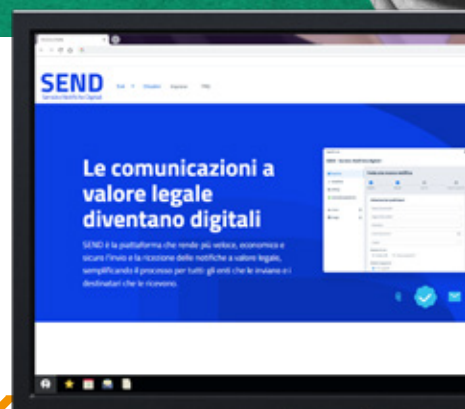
SEND
Servizio Notifiche Digitali

Le comunicazioni a valore legale diventano digitali

SEND è la piattaforma che rende più veloce, economico e sicuro l'invio e la ricezione delle notifiche a valore legale, semplificando il processo per tutti: gli enti che le inviano e i destinatari che le ricevono.